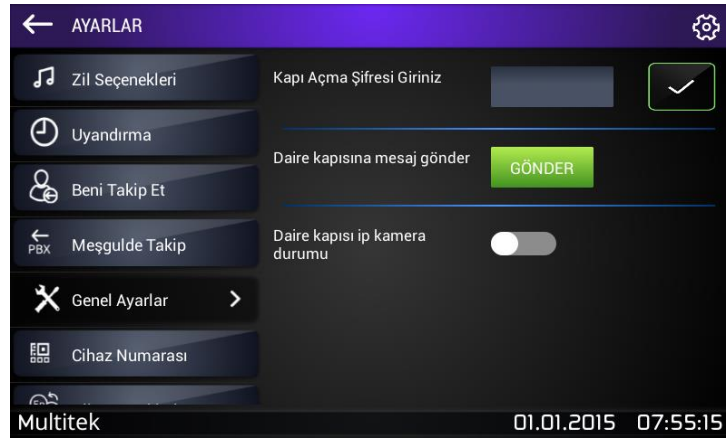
AYARLAR

Zil Seçenekleri

Uyandırma

Beni Takip Et

PBX Meşgulde Takip

Genel Ayarlar

Cihaz Numarası

Kapı Açma Şifresi Giriniz

Daire kapısına mesaj gönder

GÖNDER

Daire kapısı ip kamera durumu

Multitek

01.01.2015 07:55:15